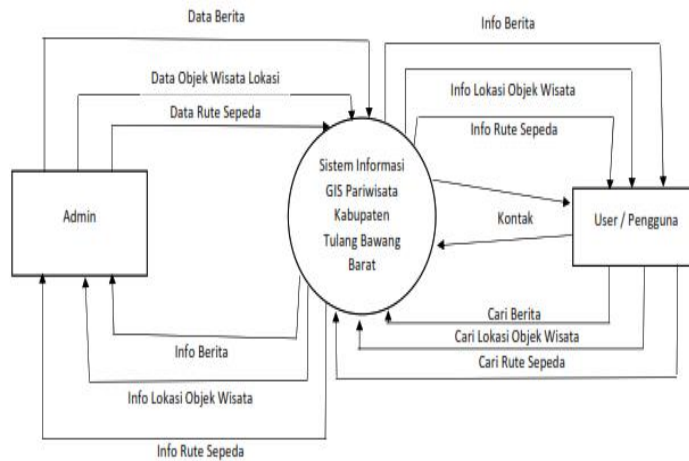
Data Berita

Data Objek Wisata Lokasi

Data Rute Sepeda

Info Berita

Info Lokasi Objek Wisata

Info Rute Sepeda

Admin

Sistem Informasi GIS Pariwisata Kabupaten Tulang Bawang Barat

Kontak

User / Pengguna

Cari Berita

Cari Lokasi Objek Wisata

Cari Rute Sepeda

Info Berita

Info Lokasi Objek Wisata

Info Rute Sepeda